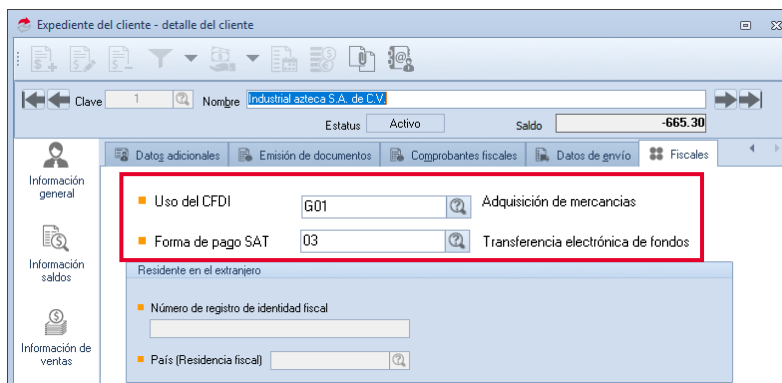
Expediente del cliente - detalle del cliente

Clave 1 Nombre Industrial azteca S.A. de C.V.

Estatus Activo Saldo -665.30

Información general

Información saldos

Información de ventas

Datos adicionales | Emisión de documentos | Comprobantes fiscales | Datos de envío | Fiscales

Uso del CFDI G01 Adquisición de mercancias

Forma de pago SAT 03 Transferencia electrónica de fondos

Residente en el extranjero

Número de registro de identidad fiscal

País (Residencia fiscal)